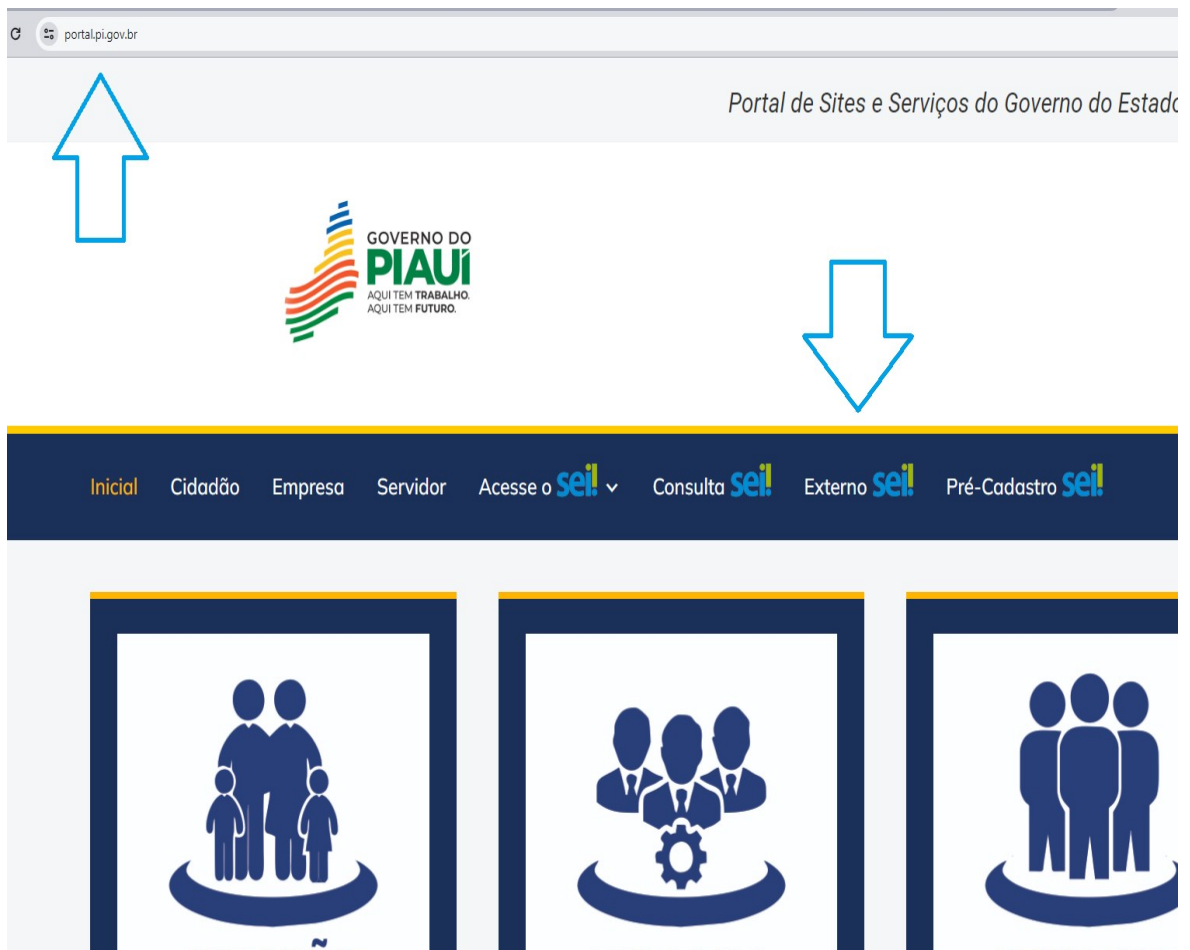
portal.pi.gov.br

Portal de Sites e Serviços do Governo do Estad

GOVERNO DO
PIAUÍ
AQUI TEM TRABALHO.
AQUI TEM FUTURO.

Inicial Cidadão Empresa Servidor Acesse o sei! Consulta sei! Externo sei! Pré-Cadastro sei!